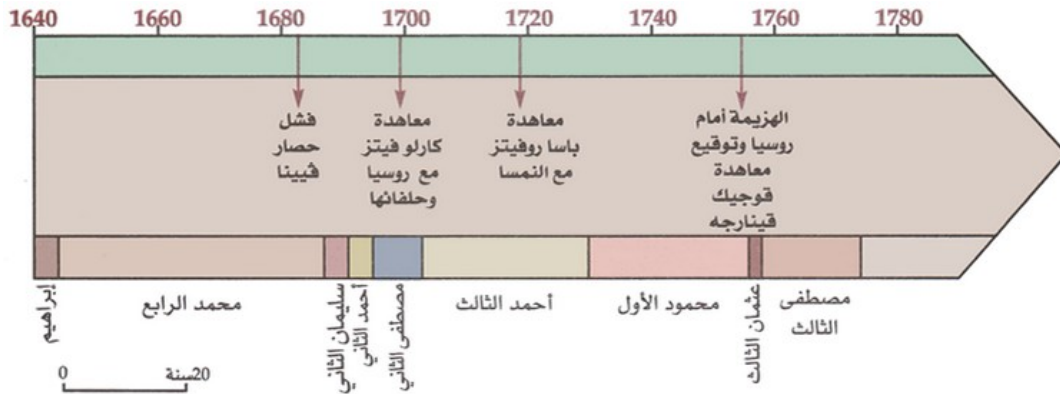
1640 1660 1680 1700 1720 1740 1760 1780

فشل حصار ڤيينا

معاهدة كارلو فيتز مع روسيا وحلفائها

معاهدة باسا روفيتز مع النمسا

الهزيمة أمام روسيا وتوقيع معاهدة قوجيك قينارجه

إبراهيم

محمد الرابع

سليمان الثاني

أحمد الثاني

مصطفى الثاني

أحمد الثالث

محمود الأول

عثمان الثالث

مصطفى الثالث

0 20سنة